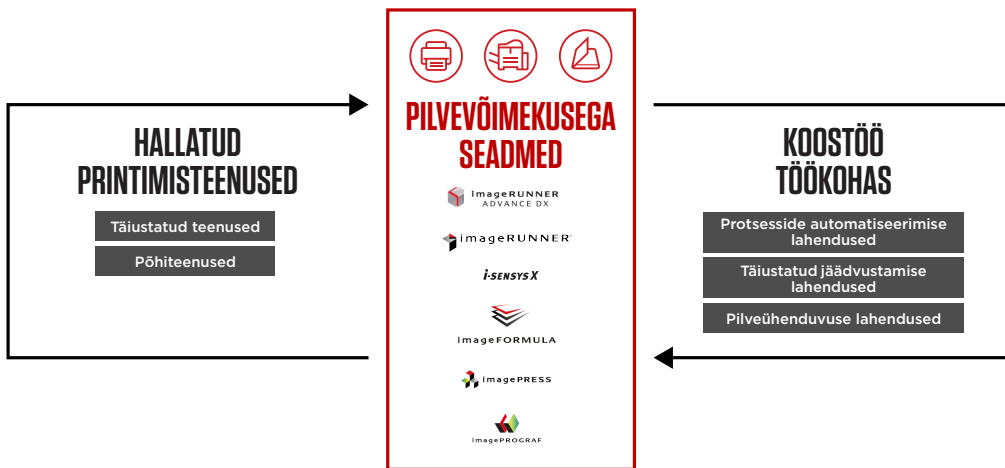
HALLATUD PRINTIMISTEENUSED

Täiustatud teenused

Põhiteenused

PILVEVÕIMEKUSEGA SEADMED

imageRUNNER ADVANCE DX

imageRUNNER

i-SENSYS X

imageFORMULA

imagePRESS

imagePROGRAF

KOOSTÖÖ TÖÖKOHAS

Protsesside automatiseerimise lahendused

Täiustatud jäädvustamise lahendused

Pilveühenduvuse lahendused